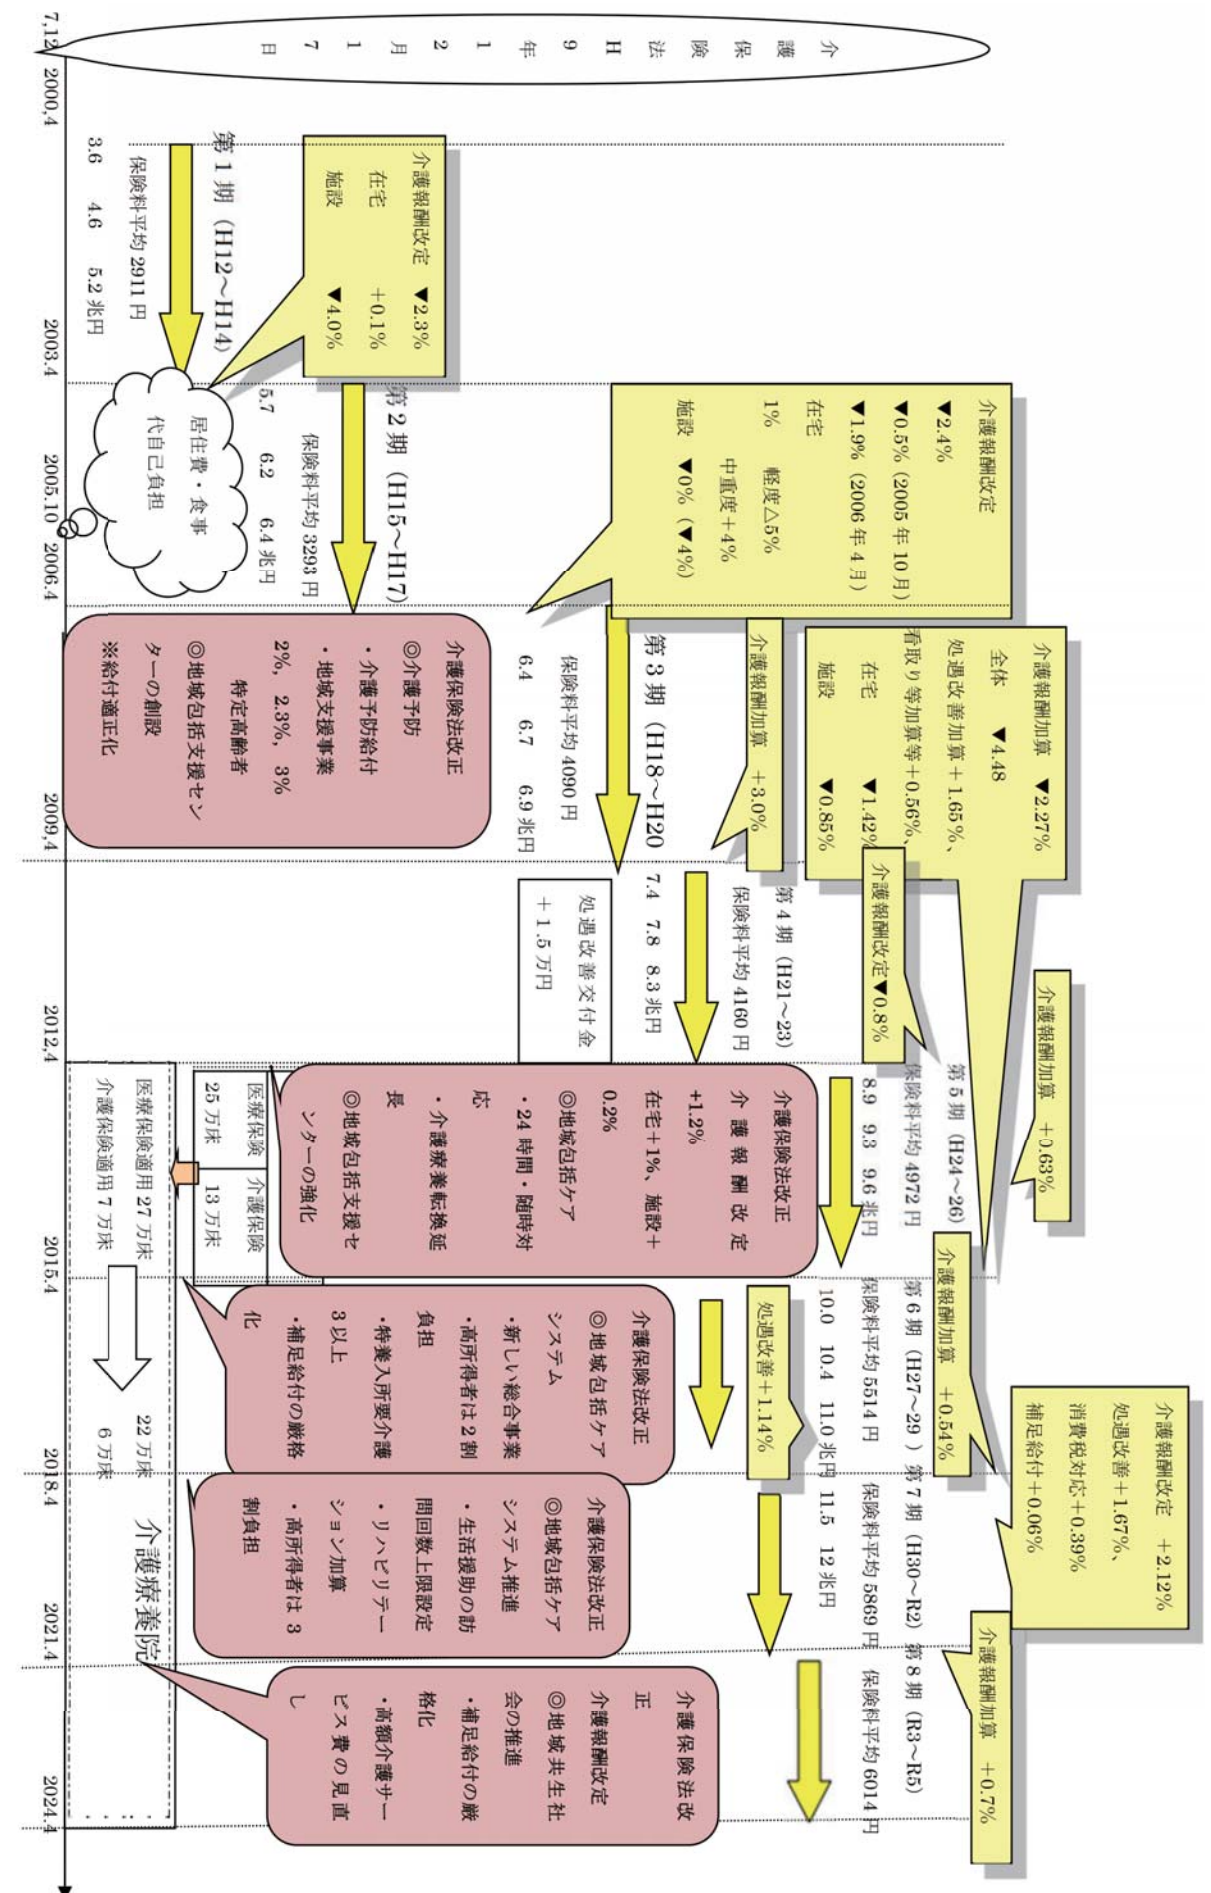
介護保険法 H9年12月17日

7.12

2000.4

介護報酬改定 ▼2.3%
在宅 +0.1%
施設 ▼4.0%

第1期（H12～H14）

保険料平均 2911 円
3.6 4.6 5.2 兆円

2003.4

居住費・食事代自己負担

介護報酬改定
▼2.4%
▼0.5%（2005年10月）
▼1.9%（2006年4月）
在宅 軽度△5%
1% 中重度+4%
施設 ▼0%（▼4%）

第2期（H15～H17）
保険料平均 3293 円
5.7 6.2 6.4 兆円

2005.10

2006.4

介護保険法改正
◎介護予防
・介護予防給付
・地域支援事業
2%、2.3%、3%
特定高齢者
◎地域包括支援センターの創設
※給付適正化

介護報酬加算 ▼2.27%
全体 ▼4.48
処遇改善加算+1.65%、看取り等加算等+0.56%、
在宅 ▼1.42%
施設 ▼0.85%

介護報酬加算 +3.0%

第3期（H18～H20）
保険料平均 4090 円
6.4 6.7 6.9 兆円

2009.4

介護報酬改定▼0.8%

第4期（H21～23）
保険料平均 4160 円
7.4 7.8 8.3 兆円

処遇改善交付金 +1.5万円

介護報酬加算 +0.63%

2012.4

第5期（H24～26）
保険料平均 4972 円
8.9 9.3 9.6 兆円

介護保険法改正
介護報酬改定
+1.2%
在宅+1%、施設+0.2%
◎地域包括ケア
・24時間・随時対応
・介護療養転換延長
◎地域包括支援センターの強化

医療保険 25万床
介護保険 13万床

医療保険適用 27万床
介護保険適用 7万床

2015.4

介護報酬加算 +0.54%

第6期（H27～29）
保険料平均 5514 円
10.0 10.4 11.0 兆円

処遇改善+1.14%

介護保険法改正
◎地域包括ケアシステム
・新しい総合事業
・高所得者は2割負担
・特養入所要介護3以上
・補足給付の厳格化

22万床
6万床

2018.4

介護報酬改定 +2.12%
処遇改善+1.67%、
消費税対応+0.39%
補足給付+0.06%

第7期（H30～R2）
保険料平均 5869 円
11.5 12 兆円

介護保険法改正
◎地域包括ケアシステム推進
・生活援助の訪問回数上限設定
・リハビリテーション加算
・高所得者は3割負担

介護療養院

2021.4

介護報酬加算 +0.7%

第8期（R3～R5）
保険料平均 6014 円

介護保険法改正
介護報酬改定
◎地域共生社会の推進
・補足給付の厳格化
・高額介護サービス費の見直し

2024.4